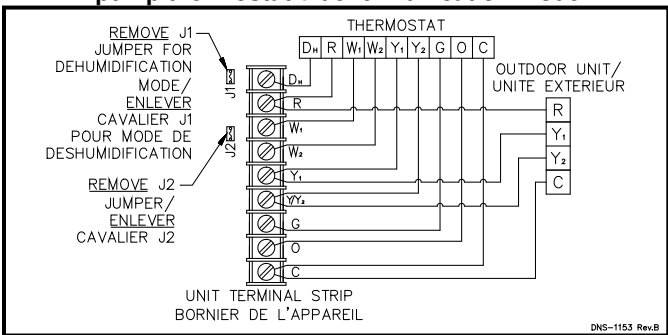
THERMOSTAT

| $D_H$ | R | $W_1$ | $W_2$ | $Y_1$ | $Y_2$ | G | O | C |
|---|---|---|---|---|---|---|---|---|

REMOVE J1 JUMPER FOR DEHUMIDIFICATION MODE/ ENLEVER CAVALIER J1 POUR MODE DE DESHUMIDIFICATION

J1

J2

REMOVE J2 JUMPER/ ENLEVER CAVALIER J2

$D_H$
R
$W_1$
$W_2$
$Y_1$
$Y/Y_2$
G
O
C

OUTDOOR UNIT/ UNITE EXTERIEUR

R
$Y_1$
$Y_2$
C

UNIT TERMINAL STRIP
BORNIER DE L'APPAREIL

DNS-1153 Rev.B